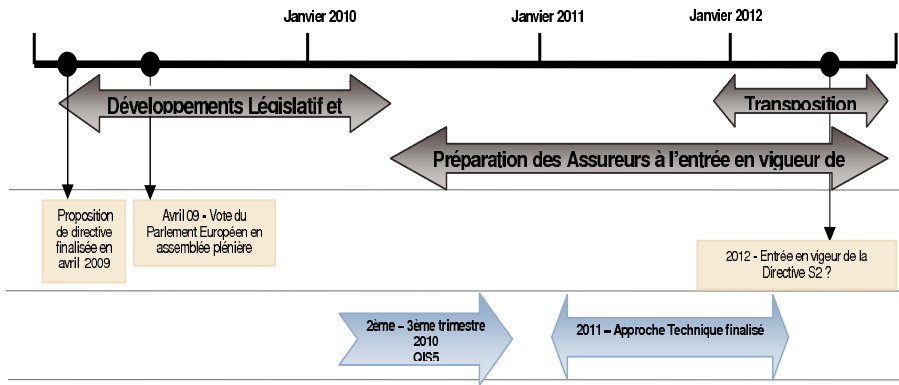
Janvier 2010

Janvier 2011

Janvier 2012

Développements Législatif et

Transposition

Préparation des Assureurs à l'entrée en vigueur de

Proposition de directive finalisée en avril 2009

Avril 09 - Vote du Parlement Européen en assemblée plénière

2012 - Entrée en vigueur de la Directive S2 ?

2ème – 3ème trimestre 2010 QIS5

2011 – Approche Technique finalisé